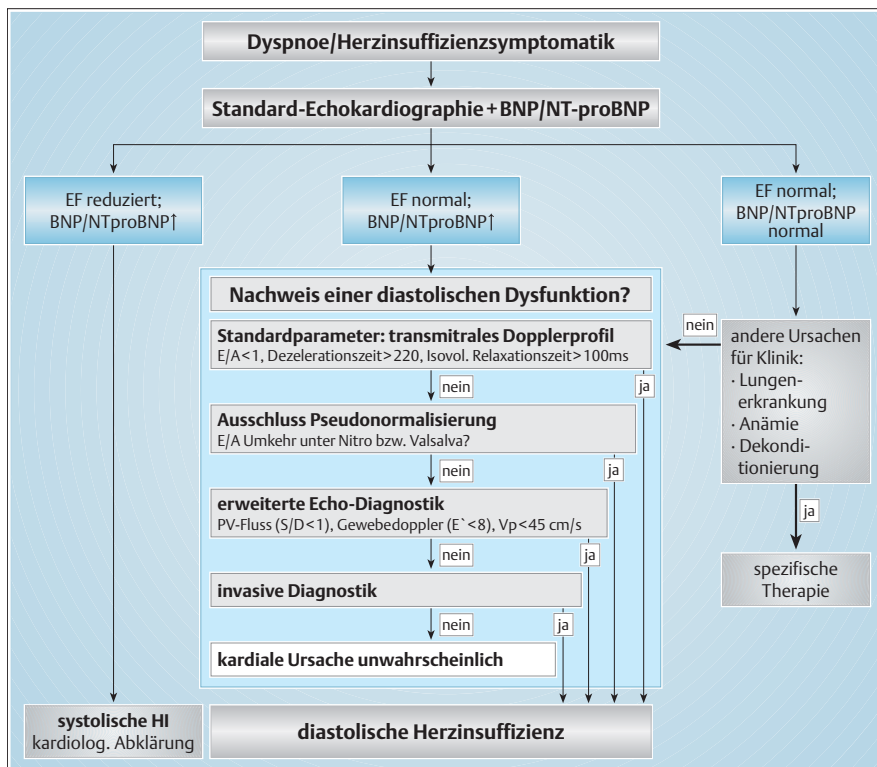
Dyspnoe/Herzinsuffizienzsymptomatik

Standard-Echokardiographie + BNP/NT-proBNP

EF reduziert; BNP/NTproBNP↑

EF normal; BNP/NTproBNP↑

EF normal; BNP/NTproBNP normal

Nachweis einer diastolischen Dysfunktion?

Standardparameter: transmitrales Dopplerprofil
E/A<1, Dezelerationszeit>220, Isovol. Relaxationszeit>100ms

nein

ja

nein

andere Ursachen für Klinik:
· Lungenerkrankung
· Anämie
· Dekonditionierung

Ausschluss Pseudonormalisierung
E/A Umkehr unter Nitro bzw. Valsalva?

nein

ja

erweiterte Echo-Diagnostik
PV-Fluss (S/D<1), Gewebedoppler (E`<8), Vp<45 cm/s

nein

ja

ja

spezifische Therapie

invasive Diagnostik

nein

ja

kardiale Ursache unwahrscheinlich

systolische HI
kardiolog. Abklärung

diastolische Herzinsuffizienz